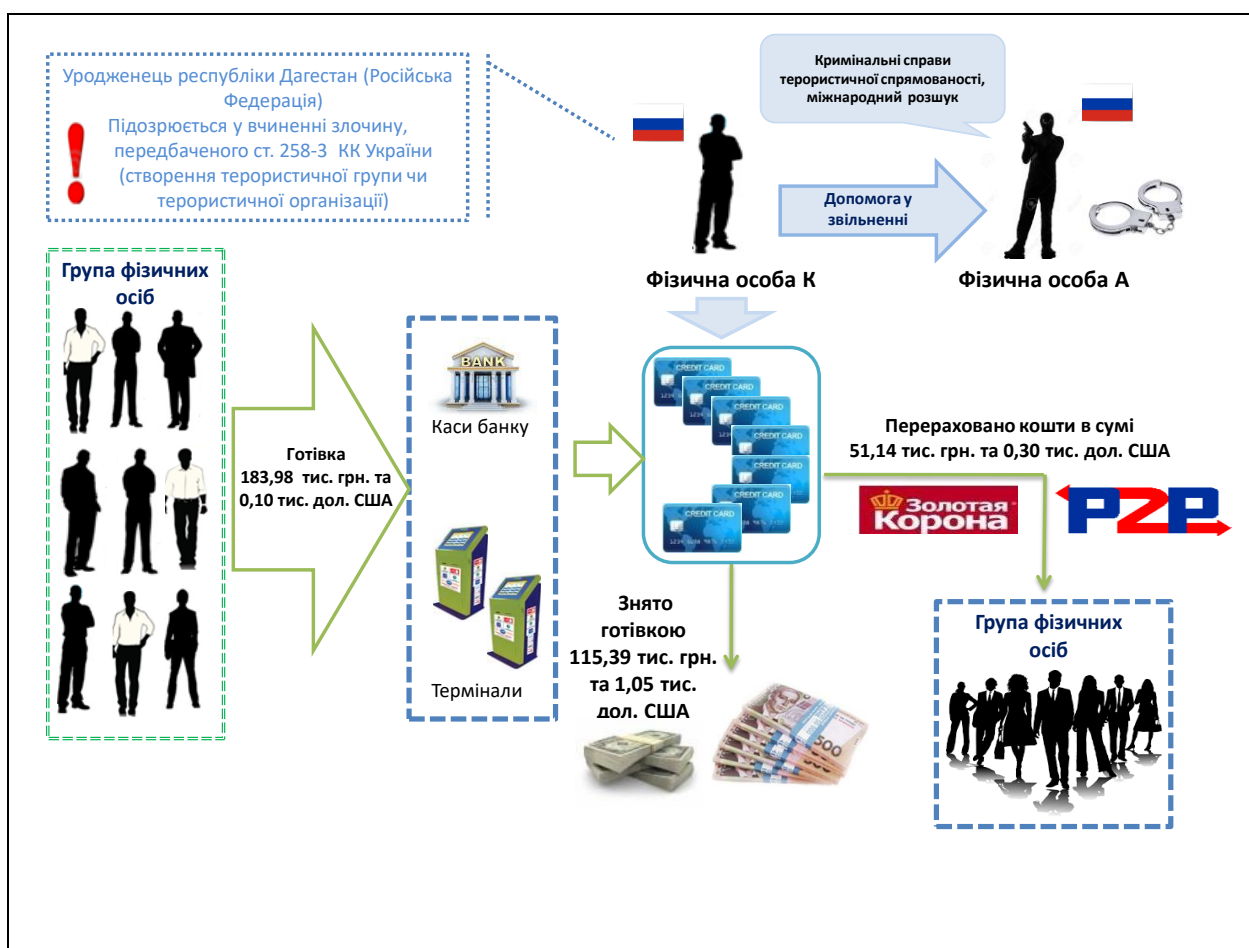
Уродженець республіки Дагестан (Російська Федерація)
Підозрюється у вчиненні злочину, передбаченого ст. 258-3 КК України (створення терористичної групи чи терористичної організації)

Кримінальні справи терористичної спрямованості, міжнародний розшук

Допомога у звільненні

Фізична особа К

Фізична особа А

Група фізичних осіб

Готівка 183,98 тис. грн. та 0,10 тис. дол. США

BANK

Каси банку

Термінали

CREDIT CARD

Перераховано кошти в сумі 51,14 тис. грн. та 0,30 тис. дол. США

Золотая Корона

P2P

Знято готівкою 115,39 тис. грн. та 1,05 тис. дол. США

Група фізичних осіб